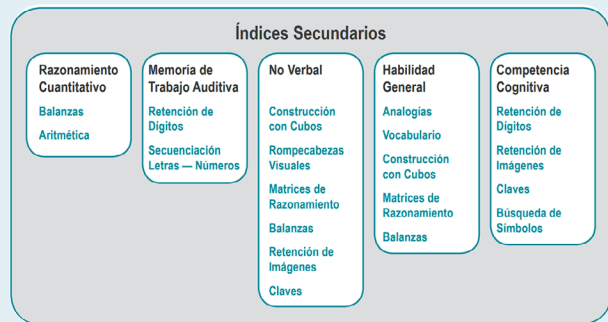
Índices Secundarios

Razonamiento Cuantitativo

Balanzas

Aritmética

Memoria de Trabajo Auditiva

Retención de Dígitos

Secuenciación Letras — Números

No Verbal

Construcción con Cubos

Rompecabezas Visuales

Matrices de Razonamiento

Balanzas

Retención de Imágenes

Claves

Habilidad General

Analogías

Vocabulario

Construcción con Cubos

Matrices de Razonamiento

Balanzas

Competencia Cognitiva

Retención de Dígitos

Retención de Imágenes

Claves

Búsqueda de Símbolos